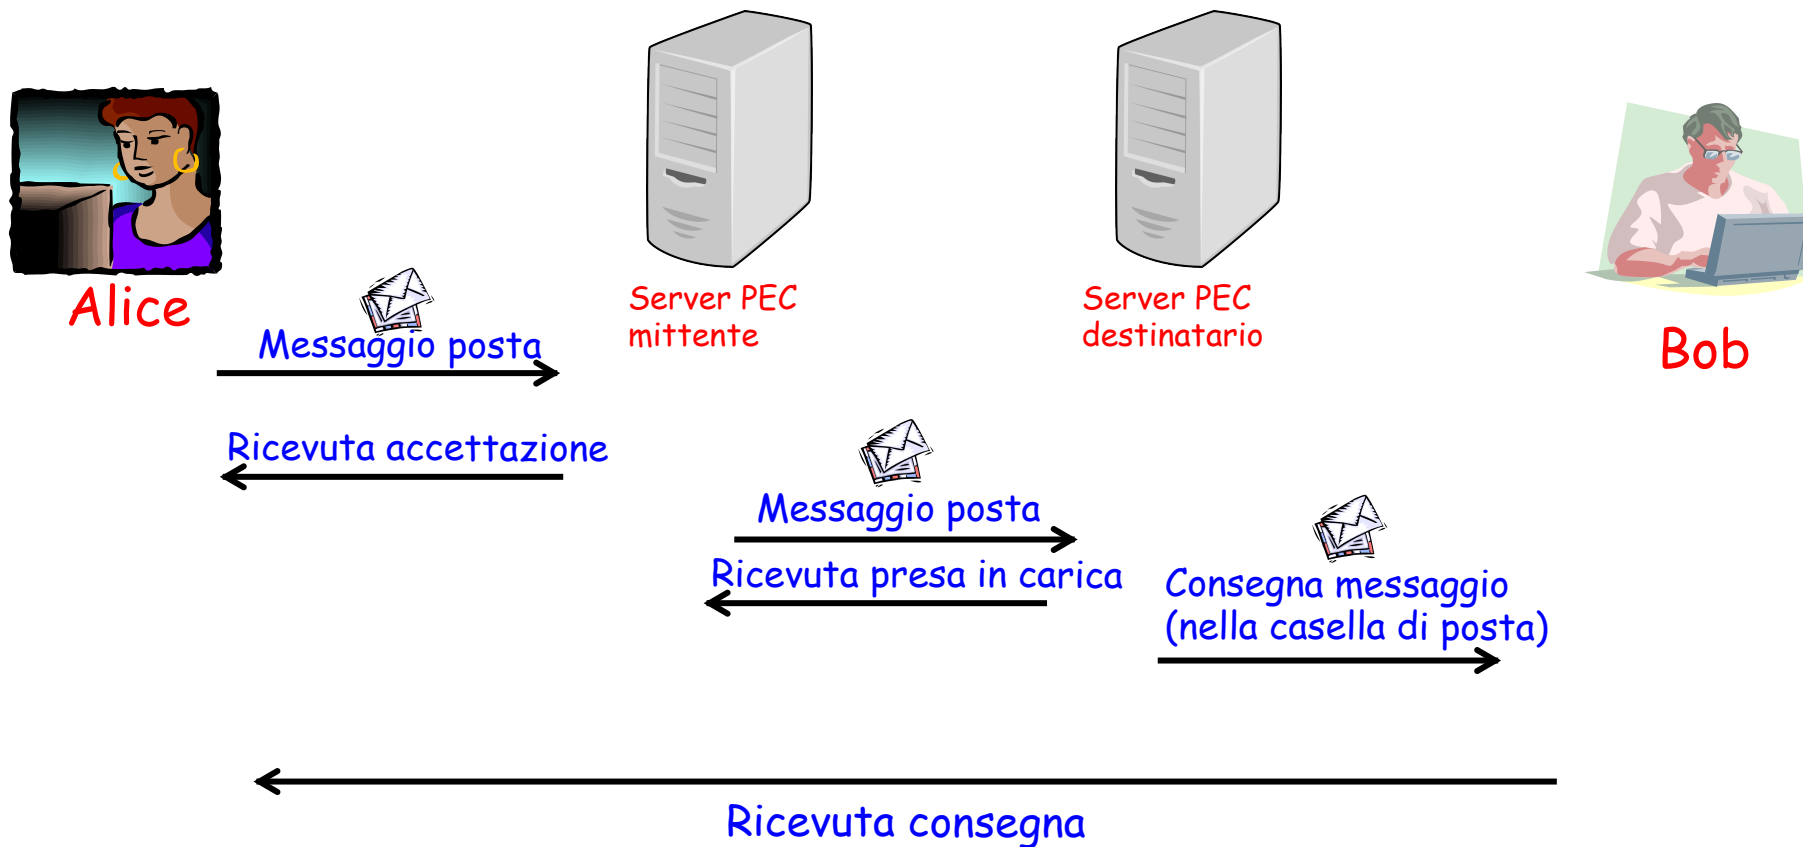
Alice

Server PEC
mittente

Server PEC
destinatario

Bob

Messaggio posta

Ricevuta accettazione

Messaggio posta

Ricevuta presa in carica

Consegna messaggio
(nella casella di posta)

Ricevuta consegna